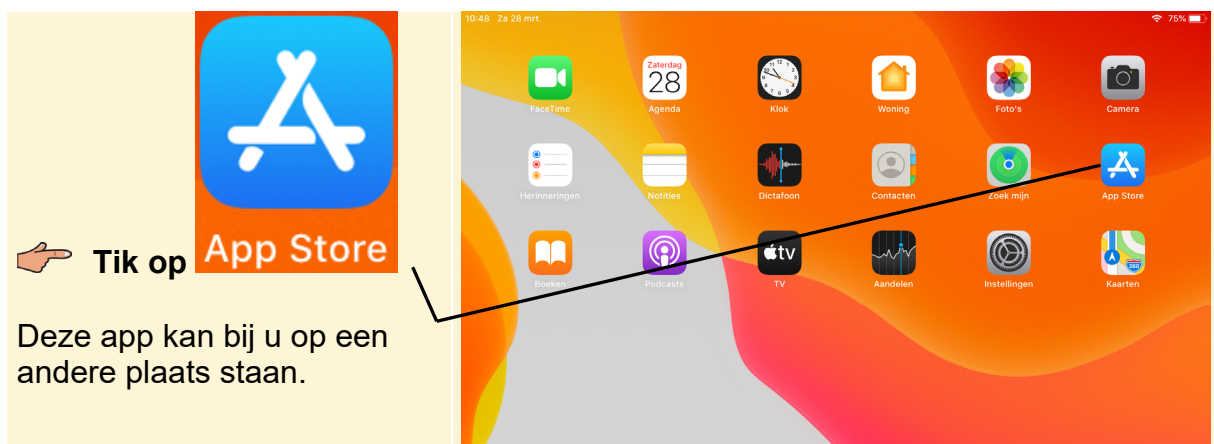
Tik op App Store

Deze app kan bij u op een andere plaats staan.

10:48 Za 28 mrt.

75%

FaceTime

Zaterdag 28

Agenda

Klok

Woning

Foto's

Camera

Herinneringen

Notities

Dictafoon

Contacten

Zoek mijn

App Store

Boeken

Podcasts

tv

TV

Aandelen

Instellingen

Kaarten